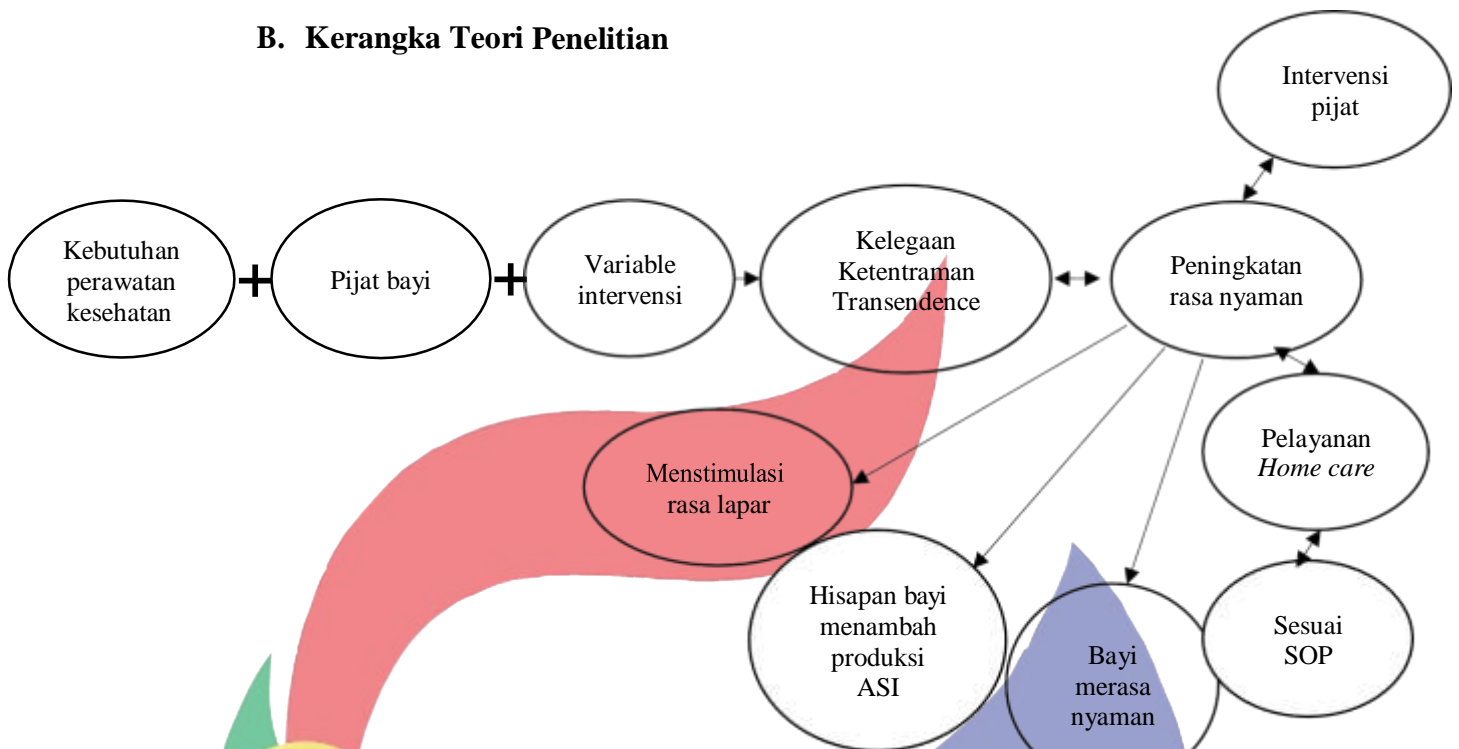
B. Kerangka Teori Penelitian

Intervensi pijat

Kebutuhan perawatan kesehatan

+

Pijat bayi

+

Variable intervensi

Kelegaan Ketentraman Transendence

Peningkatan rasa nyaman

Pelayanan *Home care*

Menstimulasi rasa lapar

Hisapan bayi menambah produksi ASI

Bayi merasa nyaman

Sesuai SOP